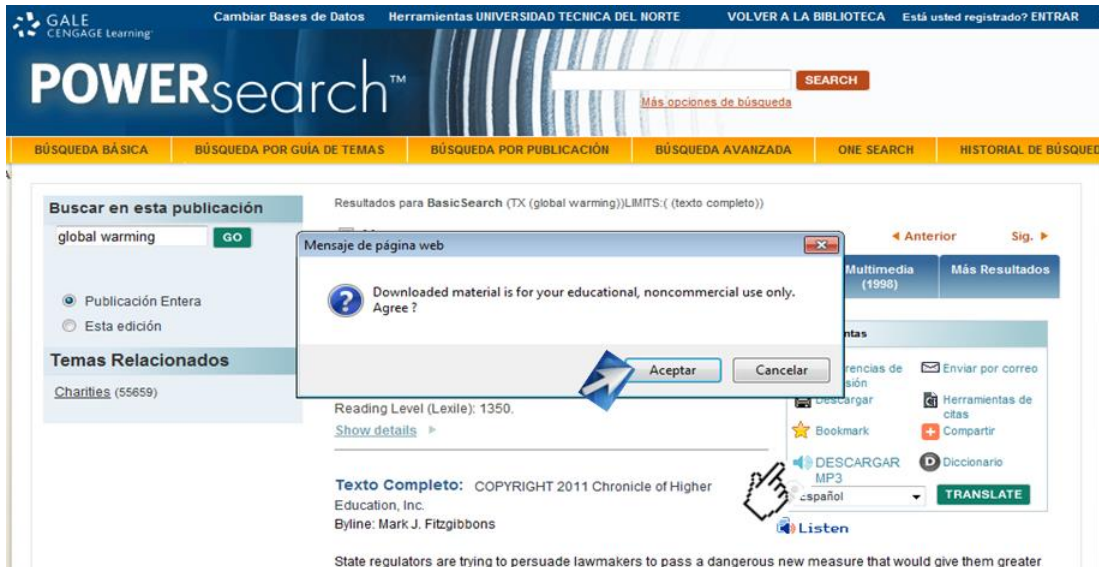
GALE CENGAGE Learning

Cambiar Bases de Datos Herramientas UNIVERSIDAD TECNICA DEL NORTE VOLVER A LA BIBLIOTECA Está usted registrado? ENTRAR

POWERsearch™

SEARCH

Más opciones de búsqueda

BÚSQUEDA BÁSICA BÚSQUEDA POR GUÍA DE TEMAS BÚSQUEDA POR PUBLICACIÓN BÚSQUEDA AVANZADA ONE SEARCH HISTORIAL DE BÚSQUED

Buscar en esta publicación

global warming GO

Publicación Entera

Esta edición

Temas Relacionados

Charities (55659)

Resultados para BasicSearch (TX (global warming))LIMITS:( (texto completo))

◄ Anterior Sig. ►

Multimedia (1998)

Más Resultados

Mensaje de página web

Downloaded material is for your educational, noncommercial use only. Agree ?

Aceptar Cancelar

ntas

rencias de sión

Enviar por correo

Descargar

Herramientas de citas

Bookmark

Compartir

DESCARGAR MP3

Diccionario

español

TRANSLATE

Listen

Reading Level (Lexile): 1350.

Show details ►

Texto Completo: COPYRIGHT 2011 Chronicle of Higher Education, Inc.

Byline: Mark J. Fitzgibbons

State regulators are trying to persuade lawmakers to pass a dangerous new measure that would give them greater